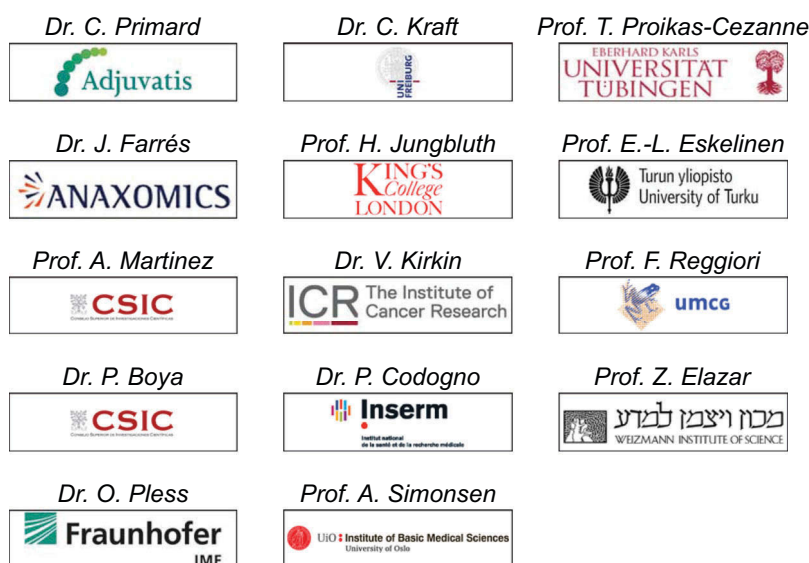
Dr. C. Primard
Adjuvatis

Dr. C. Kraft
UNI FREIBURG

Prof. T. Proikas-Cezanne
EBERHARD KARLS UNIVERSITÄT TÜBINGEN

Dr. J. Farrés
ANAXOMICS

Prof. H. Jungbluth
KING'S College LONDON

Prof. E.-L. Eskelinen
Turun yliopisto University of Turku

Prof. A. Martinez
CSIC
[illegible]

Dr. V. Kirkin
ICR The Institute of Cancer Research

Prof. F. Reggiori
umcg

Dr. P. Boya
CSIC
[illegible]

Dr. P. Codogno
Inserm
Institut national de la santé et de la recherche médicale

Prof. Z. Elazar
מכון ויצמן למדע
WEIZMANN INSTITUTE OF SCIENCE

Dr. O. Pless
Fraunhofer
IME

Prof. A. Simonsen
UiO : Institute of Basic Medical Sciences
University of Oslo